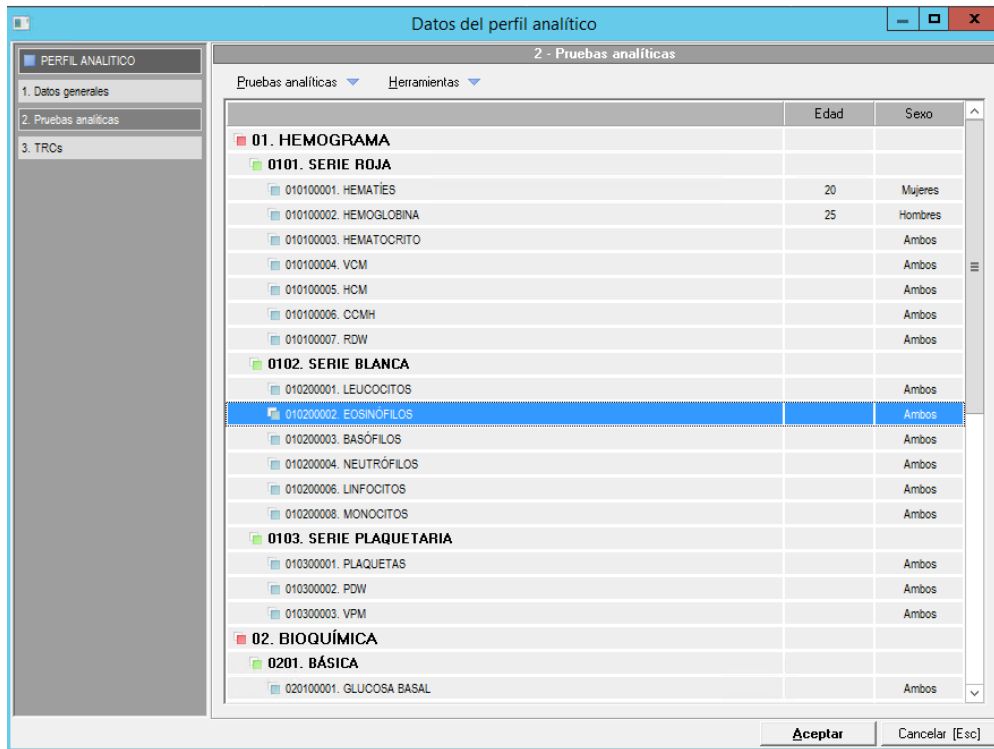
Datos del perfil analítico

PERFIL ANALITICO
1. Datos generales
2. Pruebas analíticas
3. TRCs

2 - Pruebas analíticas

Pruebas analíticas   Herramientas

| | Edad | Sexo |
|---|---|---|
| 01. HEMOGRAMA | | |
| 0101. SERIE ROJA | | |
| 010100001. HEMATÍES | 20 | Mujeres |
| 010100002. HEMOGLOBINA | 25 | Hombres |
| 010100003. HEMATOCRITO | | Ambos |
| 010100004. VCM | | Ambos |
| 010100005. HCM | | Ambos |
| 010100006. CCMH | | Ambos |
| 010100007. RDW | | Ambos |
| 0102. SERIE BLANCA | | |
| 010200001. LEUCOCITOS | | Ambos |
| 010200002. EOSINÓFILOS | | Ambos |
| 010200003. BASÓFILOS | | Ambos |
| 010200004. NEUTRÓFILOS | | Ambos |
| 010200006. LINFOCITOS | | Ambos |
| 010200008. MONOCITOS | | Ambos |
| 0103. SERIE PLAQUETARIA | | |
| 010300001. PLAQUETAS | | Ambos |
| 010300002. PDW | | Ambos |
| 010300003. VPM | | Ambos |
| 02. BIOQUÍMICA | | |
| 0201. BÁSICA | | |
| 020100001. GLUCOSA BASAL | | Ambos |

Aceptar   Cancelar [Esc]